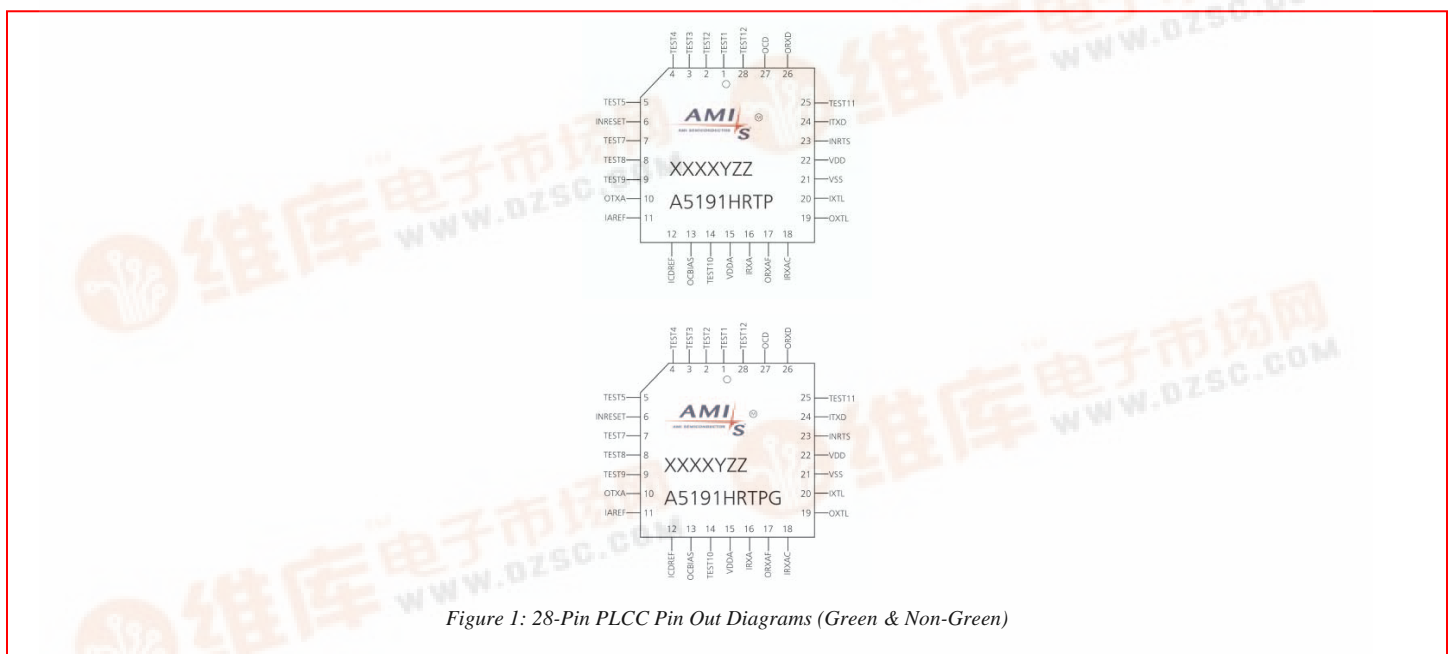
TEST4 TEST3 TEST2 TEST1 TEST12 OCD ORXD
4 3 2 1 28 27 26

TEST5 5
INRESET 6
TEST7 7
TEST8 8
TEST9 9
OTXA 10
IAREF 11

AMIS
AMI SEMICONDUCTOR

XXXXYZZ
A5191HRTP

25 TEST11
24 ITXD
23 INRTS
22 VDD
21 VSS
20 IXTL
19 OXTL

12 13 14 15 16 17 18
ICDREF OCBIAS TEST10 VDDA IRXA ORXAF IRXAC

TEST4 TEST3 TEST2 TEST1 TEST12 OCD ORXD
4 3 2 1 28 27 26

TEST5 5
INRESET 6
TEST7 7
TEST8 8
TEST9 9
OTXA 10
IAREF 11

AMIS
AMI SEMICONDUCTOR

XXXXYZZ
A5191HRTPG

25 TEST11
24 ITXD
23 INRTS
22 VDD
21 VSS
20 IXTL
19 OXTL

12 13 14 15 16 17 18
ICDREF OCBIAS TEST10 VDDA IRXA ORXAF IRXAC

Figure 1: 28-Pin PLCC Pin Out Diagrams (Green & Non-Green)

维库电子市场网 WWW.DZSC.COM